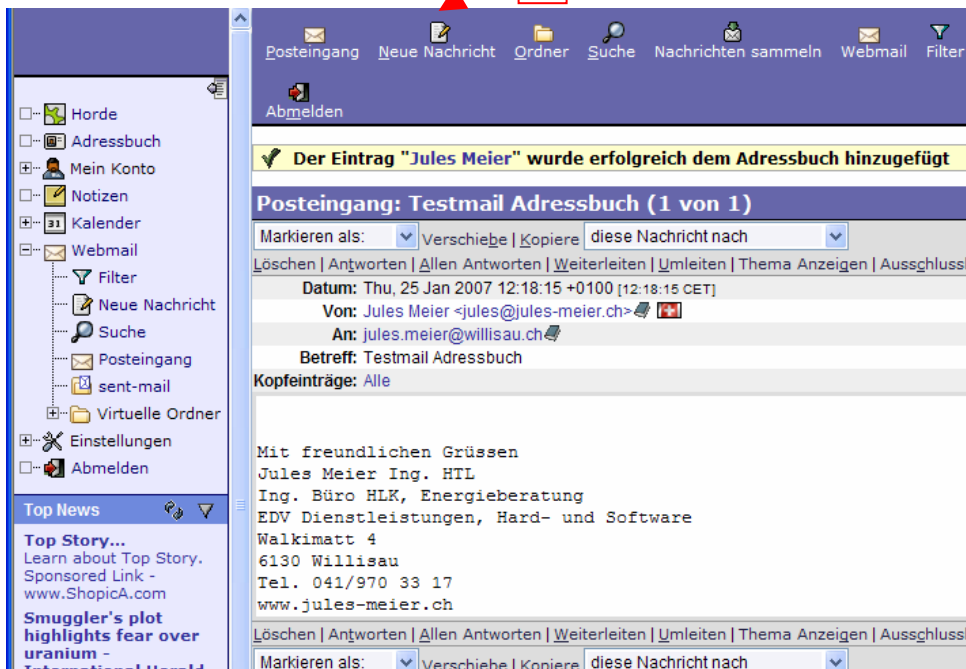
Horde
Adressbuch
Mein Konto
Notizen
Kalender
Webmail
Filter
Neue Nachricht
Suche
Posteingang
sent-mail
Virtuelle Ordner
Einstellungen
Abmelden

Top News

Top Story...
Learn about Top Story.
Sponsored Link - www.ShopicA.com

Smuggler's plot highlights fear over uranium -
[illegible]

Posteingang Neue Nachricht Ordner Suche Nachrichten sammeln Webmail Filter
Abmelden

Der Eintrag "Jules Meier" wurde erfolgreich dem Adressbuch hinzugefügt

Posteingang: Testmail Adressbuch (1 von 1)

Markieren als: Verschiebe | Kopiere diese Nachricht nach

Löschen | Antworten | Allen Antworten | Weiterleiten | Umleiten | Thema Anzeigen | Ausschluss

Datum: Thu, 25 Jan 2007 12:18:15 +0100 [12:18:15 CET]
Von: Jules Meier <jules@jules-meier.ch>
An: jules.meier@willisau.ch
Betreff: Testmail Adressbuch
Kopfeinträge: Alle

Mit freundlichen Grüssen
Jules Meier Ing. HTL
Ing. Büro HLK, Energieberatung
EDV Dienstleistungen, Hard- und Software
Walkimatt 4
6130 Willisau
Tel. 041/970 33 17
www.jules-meier.ch

Löschen | Antworten | Allen Antworten | Weiterleiten | Umleiten | Thema Anzeigen | Ausschluss

Markieren als: Verschiebe | Kopiere diese Nachricht nach